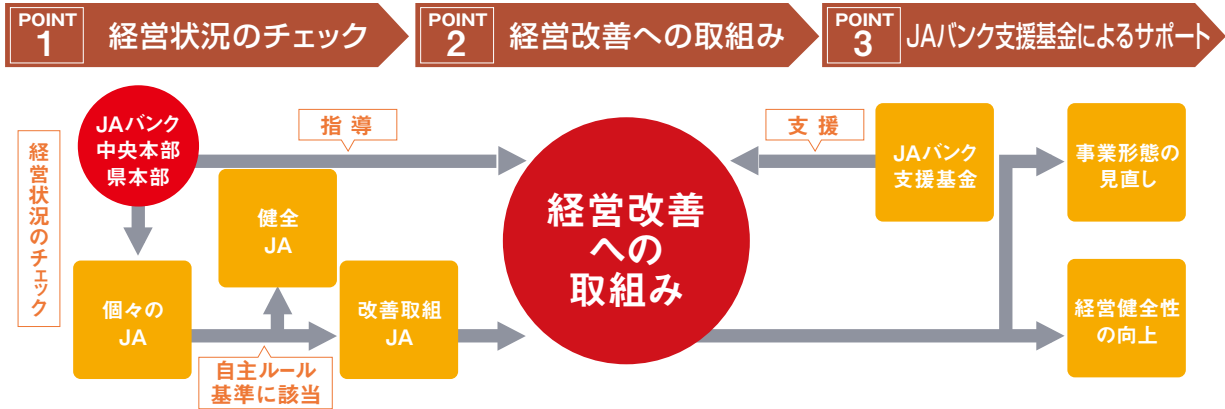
POINT 1 経営状況のチェック

POINT 2 経営改善への取組み

POINT 3 JAバンク支援基金によるサポート

経営状況のチェック

JAバンク中央本部県本部

指導

個々のJA

健全JA

自主ルール基準に該当

改善取組JA

経営改善への取組み

支援

JAバンク支援基金

事業形態の見直し

経営健全性の向上